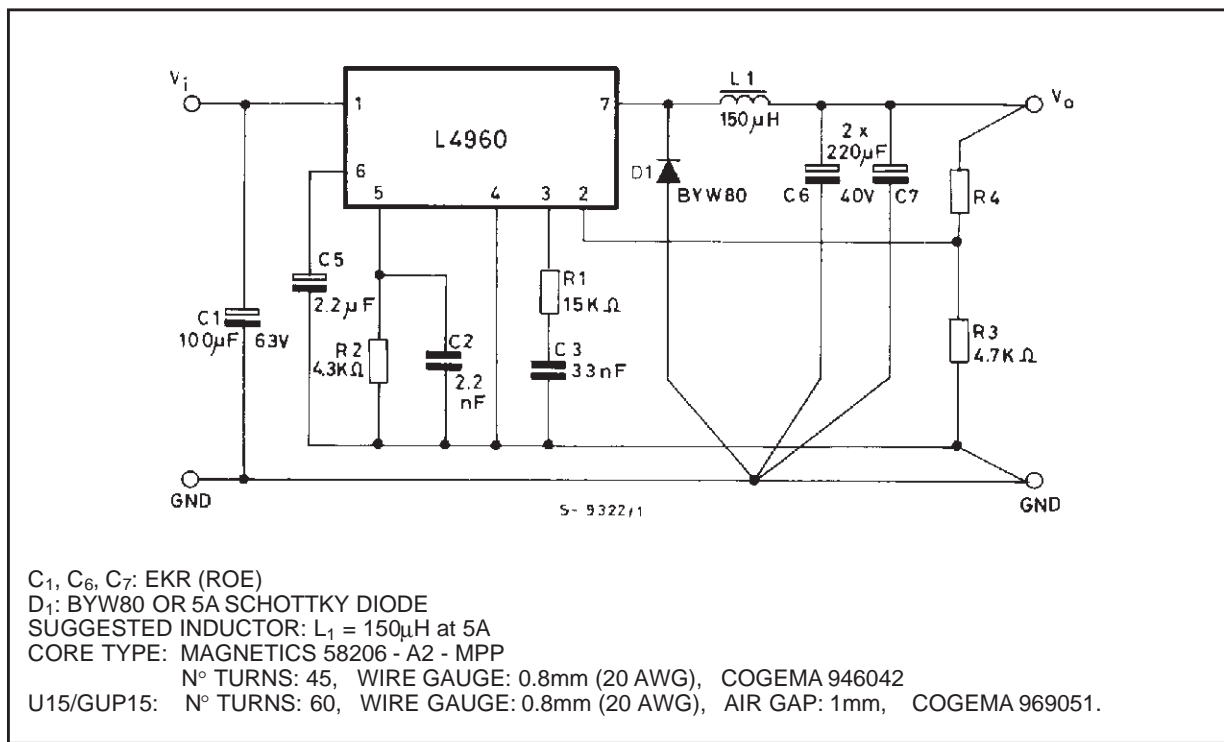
$V_i$

1

L4960

7

L1
150µH

$V_o$

2 x
220µF

D1

BYW80

C6

40V

C7

R4

6

5

4

3

2

C5
2.2µF

R1
15KΩ

C1
100µF 63V

R2
4.3KΩ

C2
2.2
nF

C3
33nF

R3
4.7KΩ

GND

S- 9322/1

GND

$C_1$, $C_6$, $C_7$: EKR (ROE)
$D_1$: BYW80 OR 5A SCHOTTKY DIODE
SUGGESTED INDUCTOR: $L_1$ = 150µH at 5A
CORE TYPE: MAGNETICS 58206 - A2 - MPP
N° TURNS: 45, WIRE GAUGE: 0.8mm (20 AWG), COGEMA 946042
U15/GUP15: N° TURNS: 60, WIRE GAUGE: 0.8mm (20 AWG), AIR GAP: 1mm, COGEMA 969051.